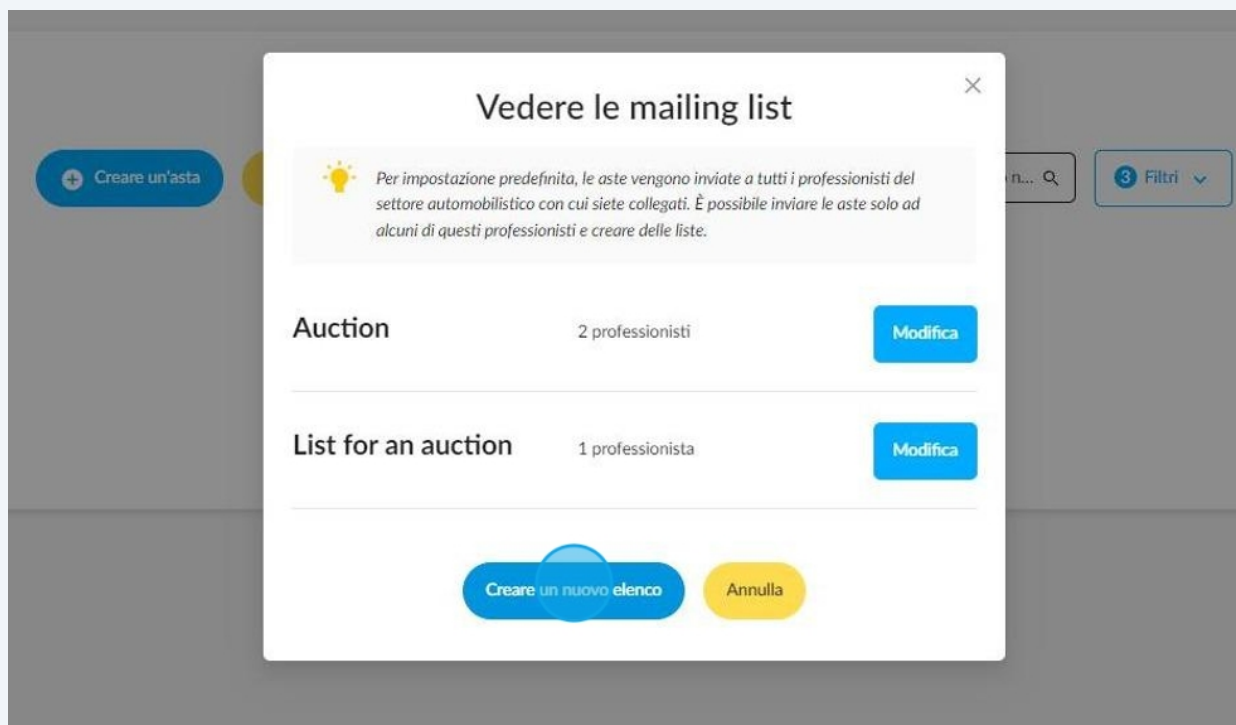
Creare un'asta

n...

3 Filtri

Vedere le mailing list

×

Per impostazione predefinita, le aste vengono inviate a tutti i professionisti del settore automobilistico con cui siete collegati. È possibile inviare le aste solo ad alcuni di questi professionisti e creare delle liste.

Auction
2 professionisti
Modifica

List for an auction
1 professionista
Modifica

Creare un nuovo elenco
Annulla